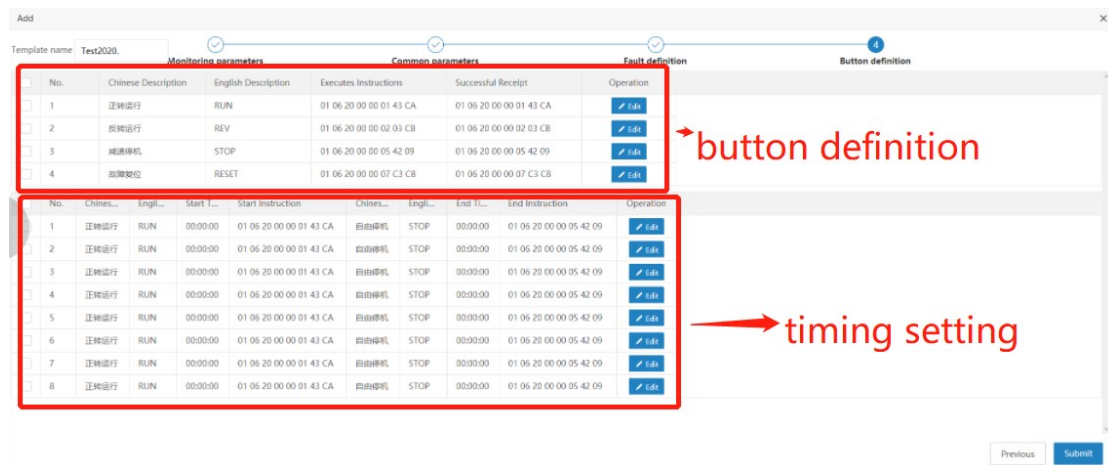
Add

×

Template name Test2020.

Monitoring parameters

Common parameters

Fault definition

4

Button definition

| No. | Chinese Description | English Description | Executes Instructions | Successful Receipt | Operation |
|---|---|---|---|---|---|
| 1 | 正转运行 | RUN | 01 06 20 00 00 01 43 CA | 01 06 20 00 00 01 43 CA | Edit |
| 2 | 反转运行 | REV | 01 06 20 00 00 02 03 CB | 01 06 20 00 00 02 03 CB | Edit |
| 3 | 减速停机 | STOP | 01 06 20 00 00 05 42 09 | 01 06 20 00 00 05 42 09 | Edit |
| 4 | 故障复位 | RESET | 01 06 20 00 00 07 C3 C8 | 01 06 20 00 00 07 C3 C8 | Edit |

button definition

| No. | Chines... | Engli... | Start T... | Start Instruction | Chines... | Engli... | End Ti... | End Instruction | Operation |
|---|---|---|---|---|---|---|---|---|---|
| 1 | 正转运行 | RUN | 00:00:00 | 01 06 20 00 00 01 43 CA | 自由停机 | STOP | 00:00:00 | 01 06 20 00 00 05 42 09 | Edit |
| 2 | 正转运行 | RUN | 00:00:00 | 01 06 20 00 00 01 43 CA | 自由停机 | STOP | 00:00:00 | 01 06 20 00 00 05 42 09 | Edit |
| 3 | 正转运行 | RUN | 00:00:00 | 01 06 20 00 00 01 43 CA | 自由停机 | STOP | 00:00:00 | 01 06 20 00 00 05 42 09 | Edit |
| 4 | 正转运行 | RUN | 00:00:00 | 01 06 20 00 00 01 43 CA | 自由停机 | STOP | 00:00:00 | 01 06 20 00 00 05 42 09 | Edit |
| 5 | 正转运行 | RUN | 00:00:00 | 01 06 20 00 00 01 43 CA | 自由停机 | STOP | 00:00:00 | 01 06 20 00 00 05 42 09 | Edit |
| 6 | 正转运行 | RUN | 00:00:00 | 01 06 20 00 00 01 43 CA | 自由停机 | STOP | 00:00:00 | 01 06 20 00 00 05 42 09 | Edit |
| 7 | 正转运行 | RUN | 00:00:00 | 01 06 20 00 00 01 43 CA | 自由停机 | STOP | 00:00:00 | 01 06 20 00 00 05 42 09 | Edit |
| 8 | 正转运行 | RUN | 00:00:00 | 01 06 20 00 00 01 43 CA | 自由停机 | STOP | 00:00:00 | 01 06 20 00 00 05 42 09 | Edit |

timing setting

Previous Submit